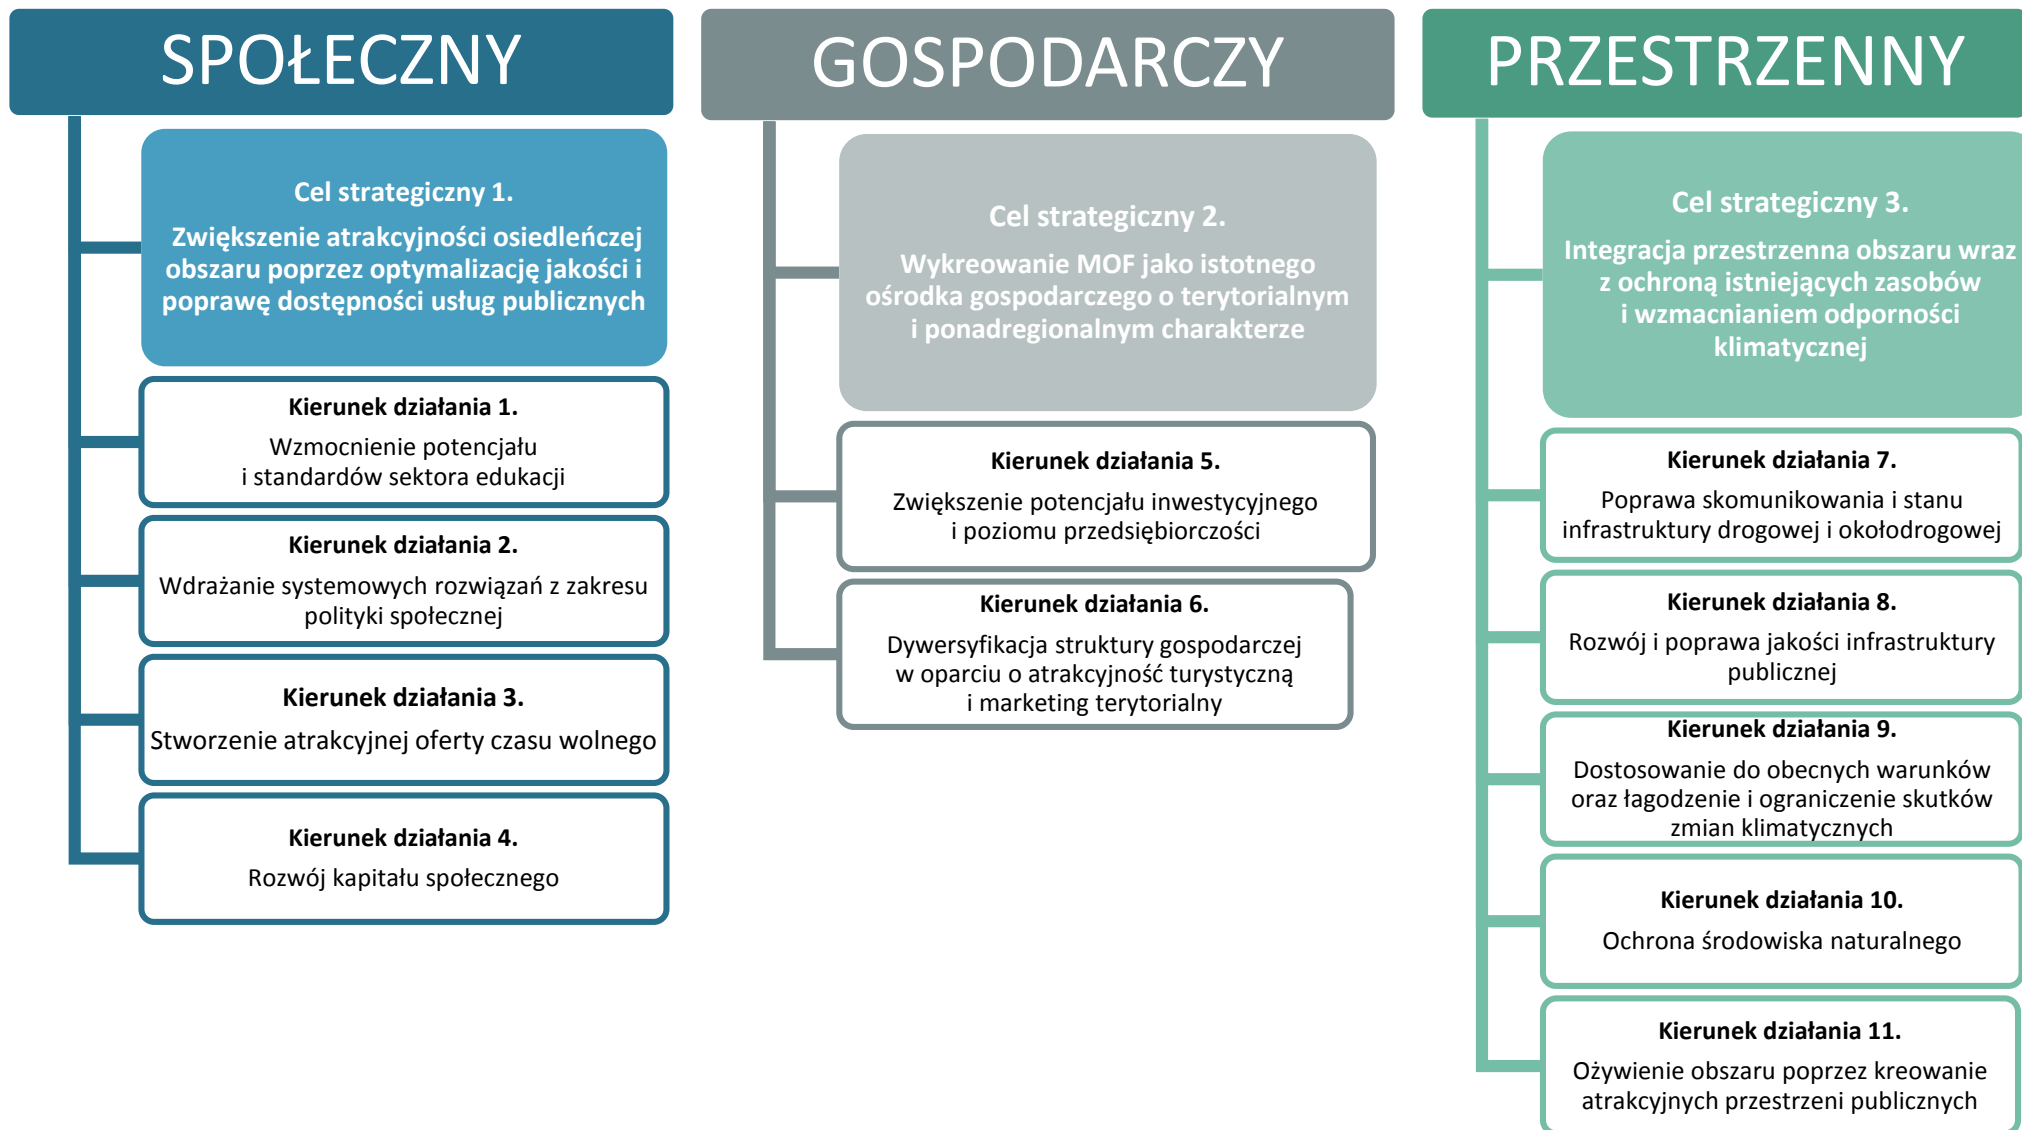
SPOŁECZNY

Cel strategiczny 1.
Zwiększenie atrakcyjności osiedleńczej obszaru poprzez optymalizację jakości i poprawę dostępności usług publicznych

Kierunek działania 1.
Wzmocnienie potencjału i standardów sektora edukacji

Kierunek działania 2.
Wdrażanie systemowych rozwiązań z zakresu polityki społecznej

Kierunek działania 3.
Stworzenie atrakcyjnej oferty czasu wolnego

Kierunek działania 4.
Rozwój kapitału społecznego

GOSPODARCZY

Cel strategiczny 2.
Wykreowanie MOF jako istotnego ośrodka gospodarczego o terytorialnym i ponadregionalnym charakterze

Kierunek działania 5.
Zwiększenie potencjału inwestycyjnego i poziomu przedsiębiorczości

Kierunek działania 6.
Dywersyfikacja struktury gospodarczej w oparciu o atrakcyjność turystyczną i marketing terytorialny

PRZESTRZENNY

Cel strategiczny 3.
Integracja przestrzenna obszaru wraz z ochroną istniejących zasobów i wzmacnianiem odporności klimatycznej

Kierunek działania 7.
Poprawa skomunikowania i stanu infrastruktury drogowej i okołodrogowej

Kierunek działania 8.
Rozwój i poprawa jakości infrastruktury publicznej

Kierunek działania 9.
Dostosowanie do obecnych warunków oraz łagodzenie i ograniczenie skutków zmian klimatycznych

Kierunek działania 10.
Ochrona środowiska naturalnego

Kierunek działania 11.
Ożywienie obszaru poprzez kreowanie atrakcyjnych przestrzeni publicznych